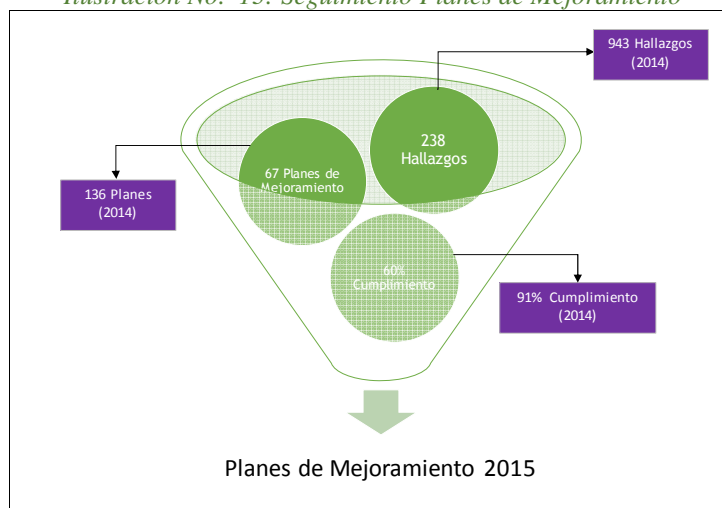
Ilustración No. 13: Seguimiento Planes de Mejoramiento

943 Hallazgos (2014)

238 Hallazgos

67 Planes de Mejoramiento

136 Planes (2014)

60% Cumplimiento

91% Cumplimiento (2014)

Planes de Mejoramiento 2015